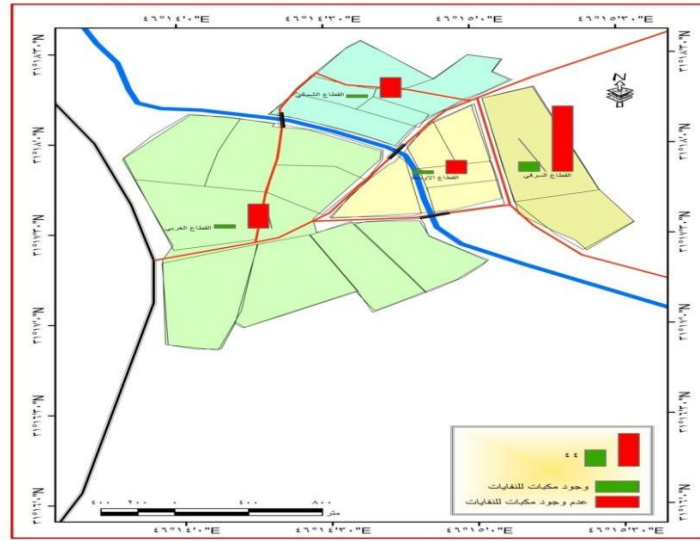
٤٦°١٤'٠"E ٤٦°١٤'٣٠"E ٤٦°١٥'٠"E ٤٦°١٥'٣٠"E

٣١°٤٨'٣٠"N
٣١°٤٨'٠"N
٣١°٤٧'٣٠"N
٣١°٤٧'٠"N
٣١°٤٦'٣٠"N
٣١°٤٦'٠"N

القطاع الشمالي
القطاع الاوسط
القطاع الشرقي
القطاع الغربي

٤٤

وجود مكبات للنفايات
عدم وجود مكبات للنفايات

٤٠٠ ٢٠٠ ٠ ٤٠٠ ٨٠٠
متر

٤٦°١٤'٠"E ٤٦°١٤'٣٠"E ٤٦°١٥'٠"E ٤٦°١٥'٣٠"E